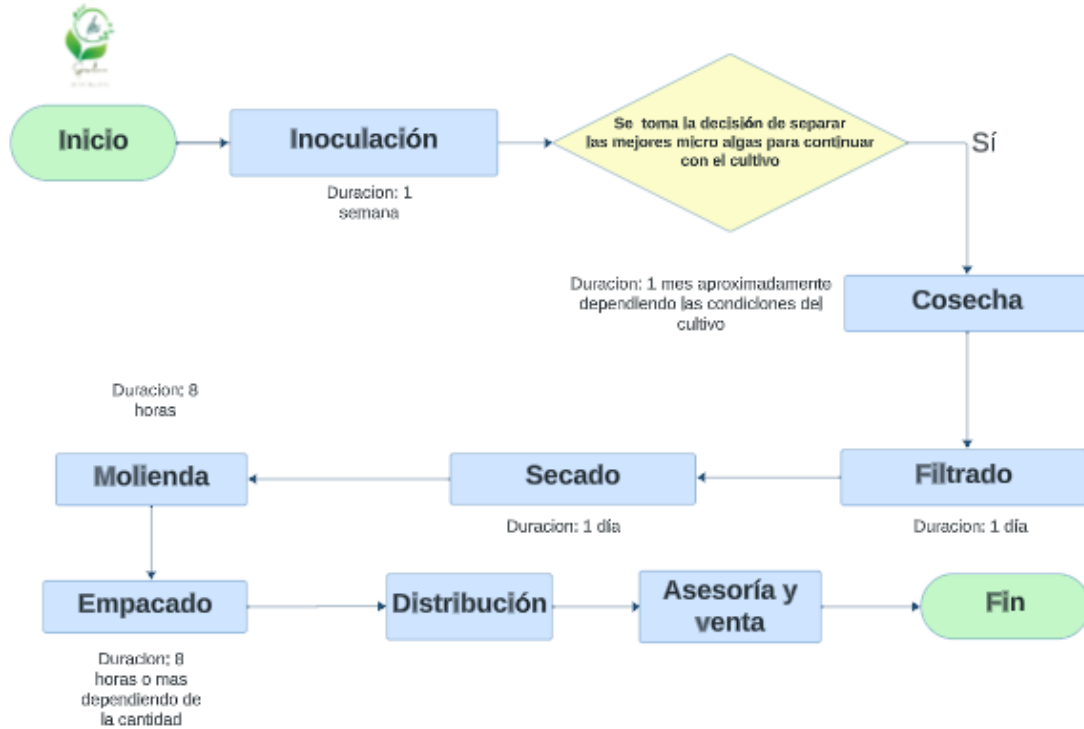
Inicio

Inoculación

Duracion: 1 semana

Se toma la decisión de separar las mejores micro algas para continuar con el cultivo

Sí

Duracion: 1 mes aproximadamente dependiendo las condiciones del cultivo

Cosecha

Duracion: 8 horas

Molienda

Secado

Filtrado

Duracion: 1 día

Duracion: 1 día

Empacado

Distribución

Asesoría y venta

Fin

Duracion: 8 horas o mas dependiendo de la cantidad